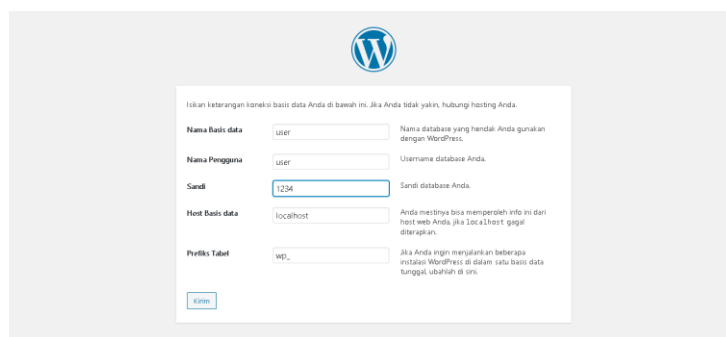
Isikan keterangan koneksi basis data Anda di bawah ini. Jika Anda tidak yakin, hubungi hosting Anda.

| | | |
|---|---|---|
| Nama Basis data | user | Nama database yang hendak Anda gunakan dengan WordPress. |
| Nama Pengguna | user | Username database Anda. |
| Sandi | 1234 | Sandi database Anda. |
| Host Basis data | localhost | Anda mestinya bisa memperoleh info ini dari host web Anda, jika localhost gagal diterapkan. |
| Prefiks Tabel | wp_ | Jika Anda ingin menjalankan beberapa instalasi WordPress di dalam satu basis data tunggal, ubahlah di sini. |

Kirim